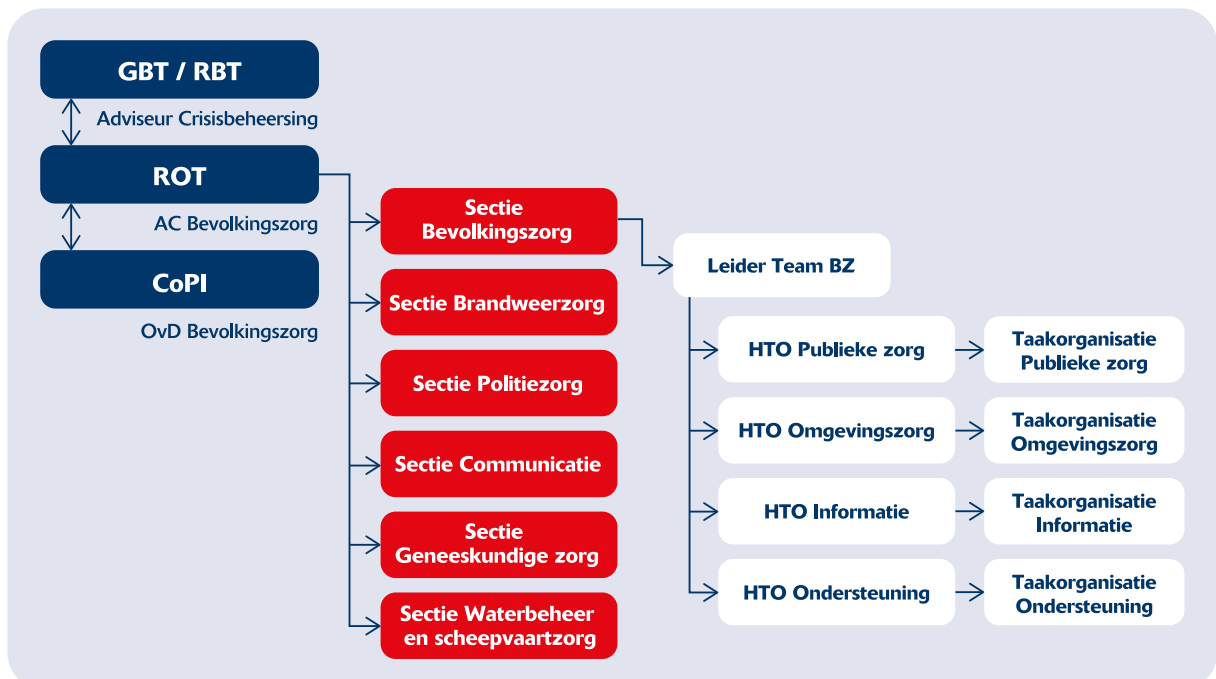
GBT / RBT

Adviseur Crisisbeheersing

ROT

AC Bevolkingszorg

CoPI

OvD Bevolkingszorg

Sectie Bevolkingszorg

Sectie Brandweerzorg

Sectie Politiezorg

Sectie Communicatie

Sectie Geneeskundige zorg

Sectie Waterbeheer en scheepvaartzorg

Leider Team BZ

HTO Publieke zorg

Taakorganisatie Publieke zorg

HTO Omgevingszorg

Taakorganisatie Omgevingszorg

HTO Informatie

Taakorganisatie Informatie

HTO Ondersteuning

Taakorganisatie Ondersteuning